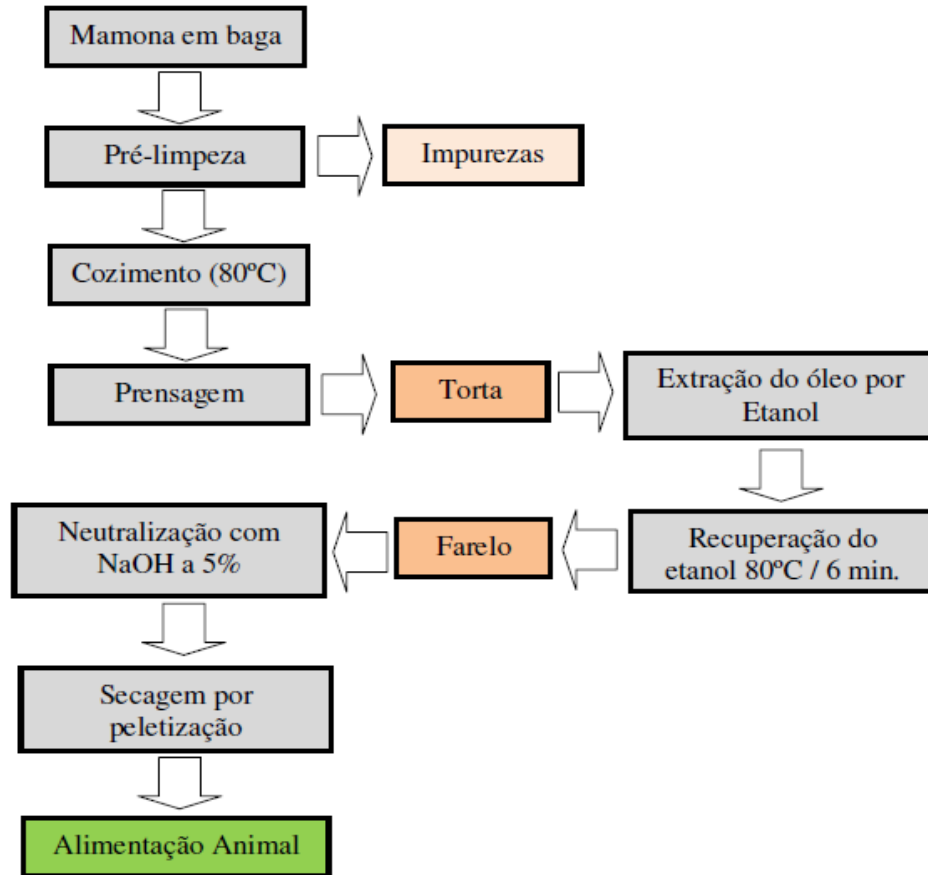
Mamona em baga

Pré-limpeza

Impurezas

Cozimento (80ºC)

Prensagem

Torta

Extração do óleo por Etanol

Recuperação do etanol 80ºC / 6 min.

Farelo

Neutralização com NaOH a 5%

Secagem por peletização

Alimentação Animal